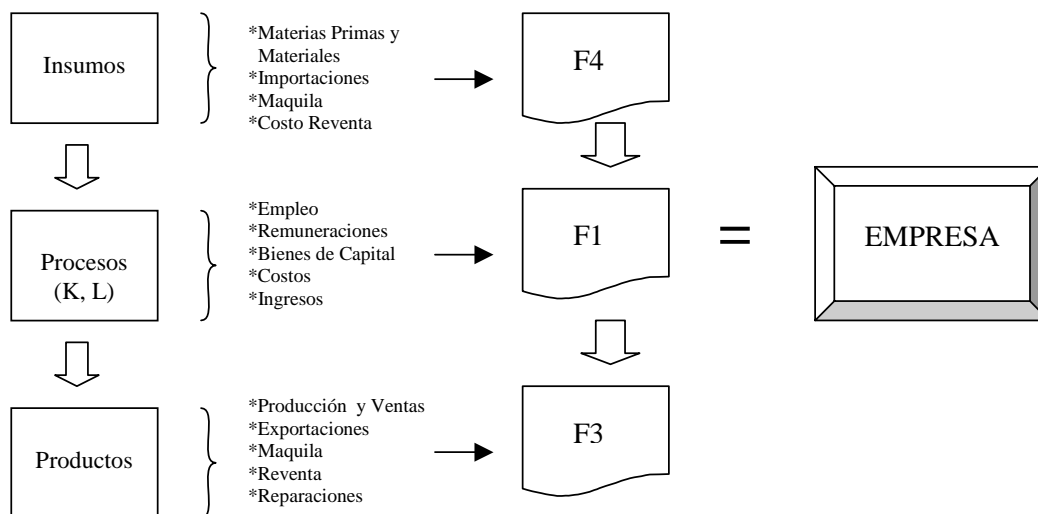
Insumos

*Materias Primas y Materiales
*Importaciones
*Maquila
*Costo Reventa

F4

Procesos
(K, L)

*Empleo
*Remuneraciones
*Bienes de Capital
*Costos
*Ingresos

F1

=

EMPRESA

Productos

*Producción y Ventas
*Exportaciones
*Maquila
*Reventa
*Reparaciones

F3